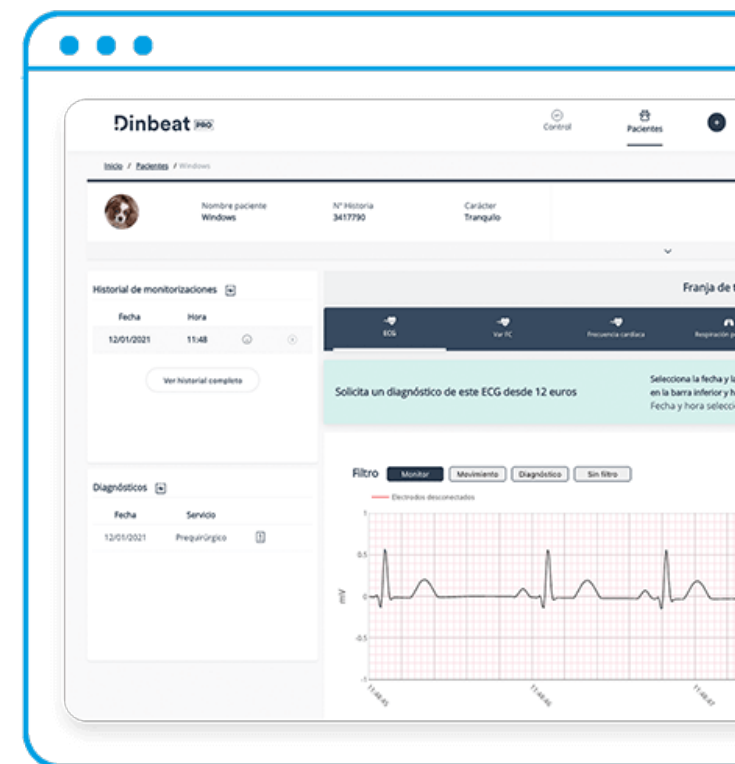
Dinbeat PRO

Control

Pacientes

Inicio / Pacientes / Windows

Nombre paciente
Windows

Nº Historia
3417790

Carácter
Tranquilo

Historial de monitorizaciones

| Fecha | Hora |
|---|---|
| 12/01/2021 | 11:48 |

Ver historial completo

Diagnósticos

| Fecha | Servicio |
|---|---|
| 12/01/2021 | Prequirúrgico |

Franja de t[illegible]

ECG

Var FC

Frecuencia cardiaca

Respiración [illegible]

Solicita un diagnóstico de este ECG desde 12 euros

Selecciona la fecha y l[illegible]
en la barra inferior y h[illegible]
Fecha y hora selecc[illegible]

Filtro Monitor Movimiento Diagnóstico Sin filtro

Electrodos desconectados

1

0.5

0

-0.5

-1

mV

11:48:45

11:48:46

11:48:47